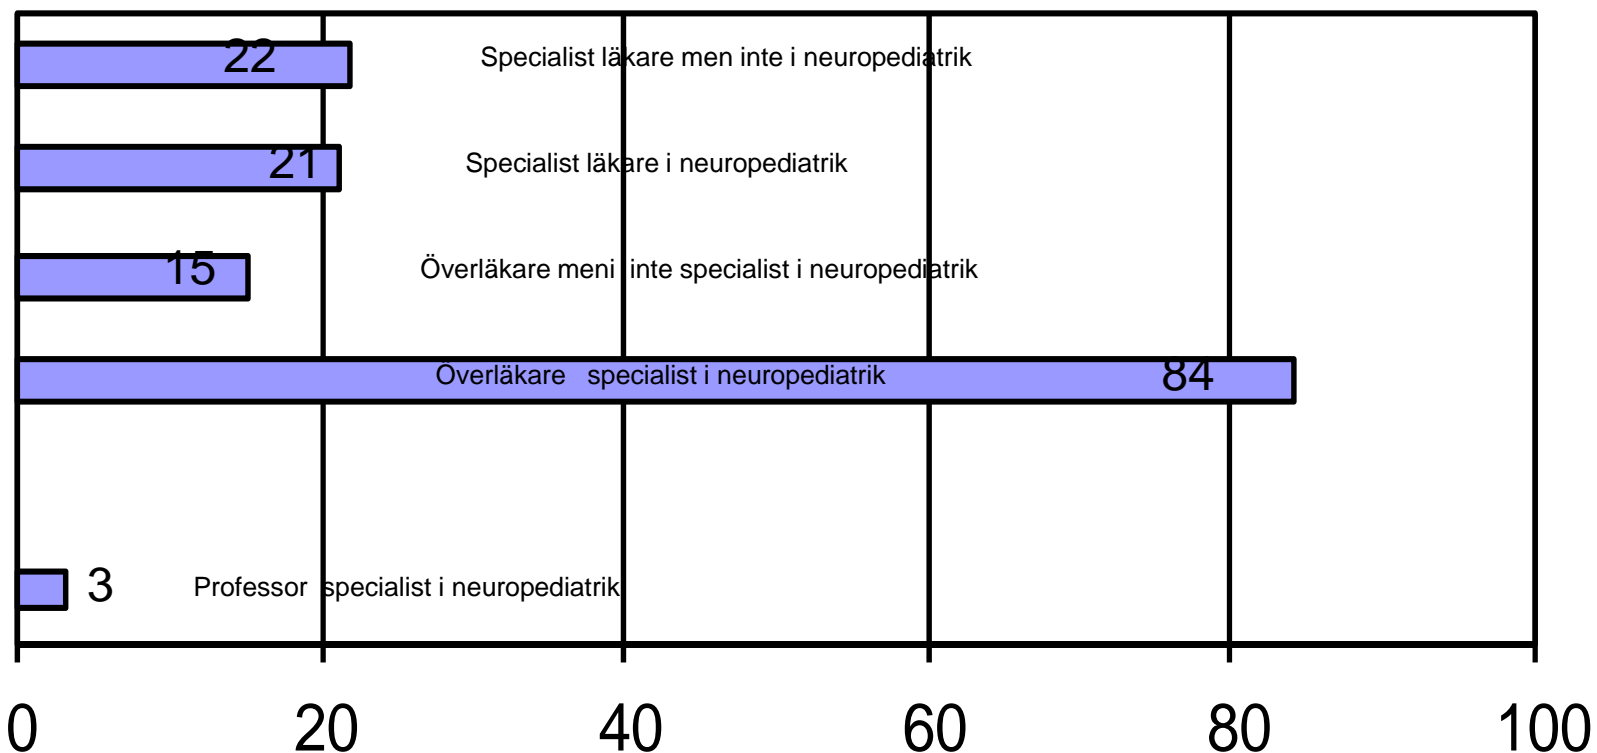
22 Specialist läkare men inte i neuropediatrik

21 Specialist läkare i neuropediatrik

15 Överläkare meni inte specialist i neuropediatrik

Överläkare specialist i neuropediatrik 84

3 Professor specialist i neuropediatrik

0 20 40 60 80 100